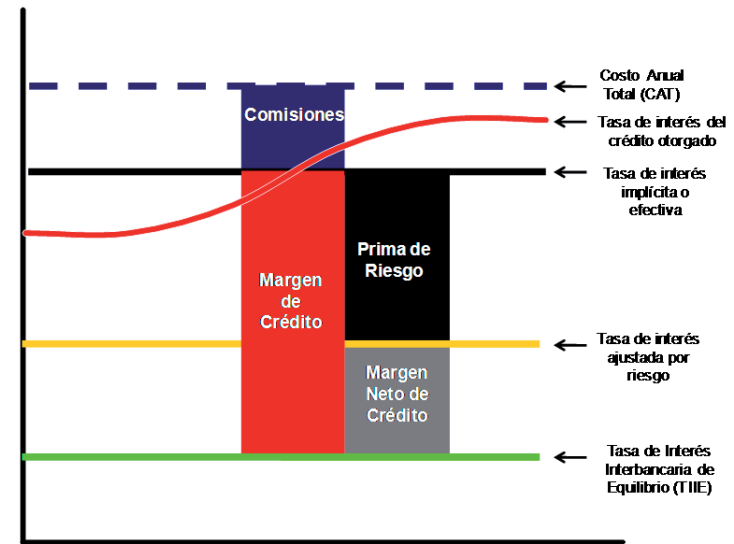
Comisiones

Margen de Crédito

Prima de Riesgo

Margen Neto de Crédito

Costo Anual Total (CAT)

Tasa de interés del crédito otorgado

Tasa de interés implícita o efectiva

Tasa de interés ajustada por riesgo

Tasa de Interés Interbancaria de Equilibrio (TIIE)